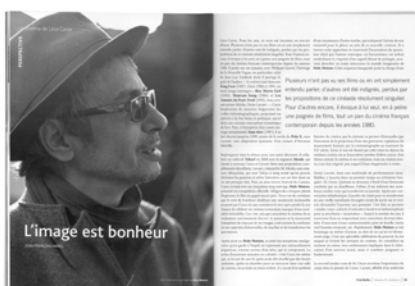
L'image est bonheur

Plusieurs n'ont pas vu ses films ou en ont simplement entendu parler, d'autres ont été intrigués, perdus par les propositions de ce cinéaste résolument singulier. Pour d'autres encore, il évoque à lui seul, en à peine une poignée de films, tout un pan du cinéma français contemporain depuis les années 1980.

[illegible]